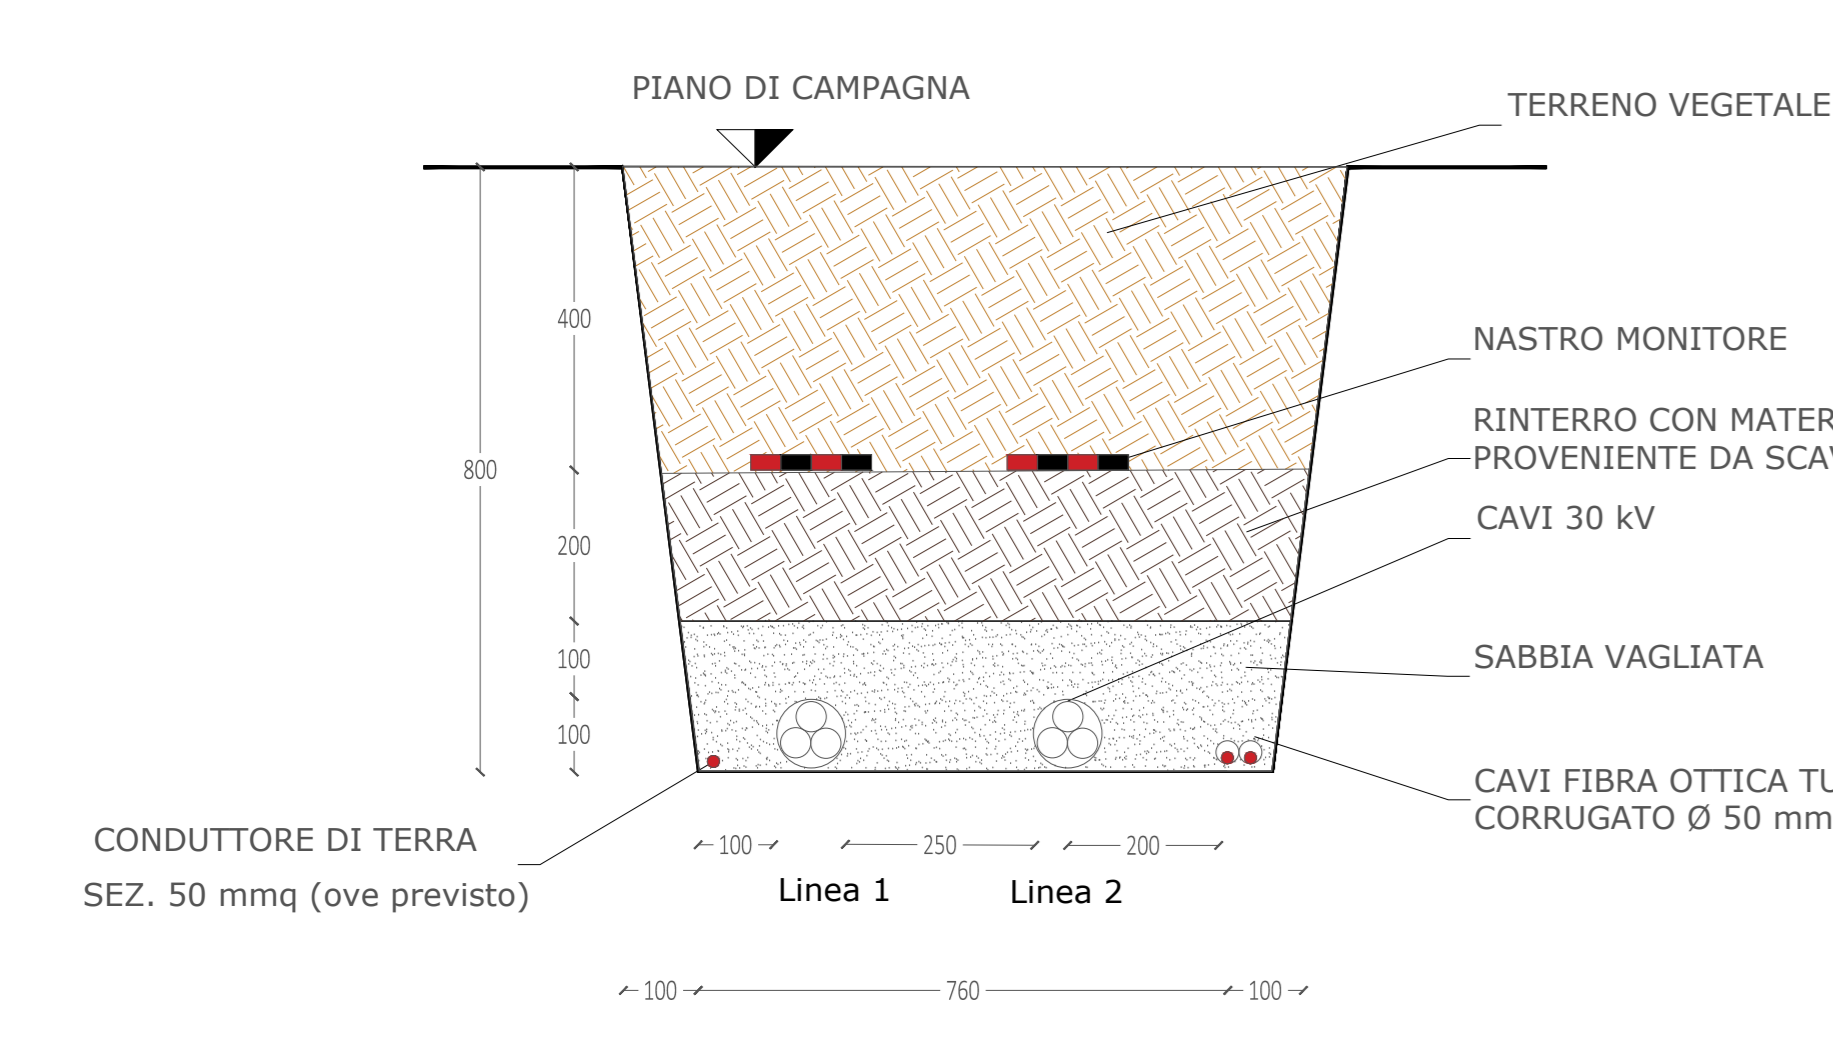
PIANO DI CAMPAGNA

TERRENO VEGETALE

NASTRO MONITORE

RINTERRO CON MATER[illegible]
PROVENIENTE DA SCA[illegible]

CAVI 30 kV

SABBIA VAGLIATA

CAVI FIBRA OTTICA TU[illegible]
CORRUGATO Ø 50 mm

800

400

200

100

100

CONDUTTORE DI TERRA

SEZ. 50 mmq (ove previsto)

100

250

200

Linea 1

Linea 2

100

760

100